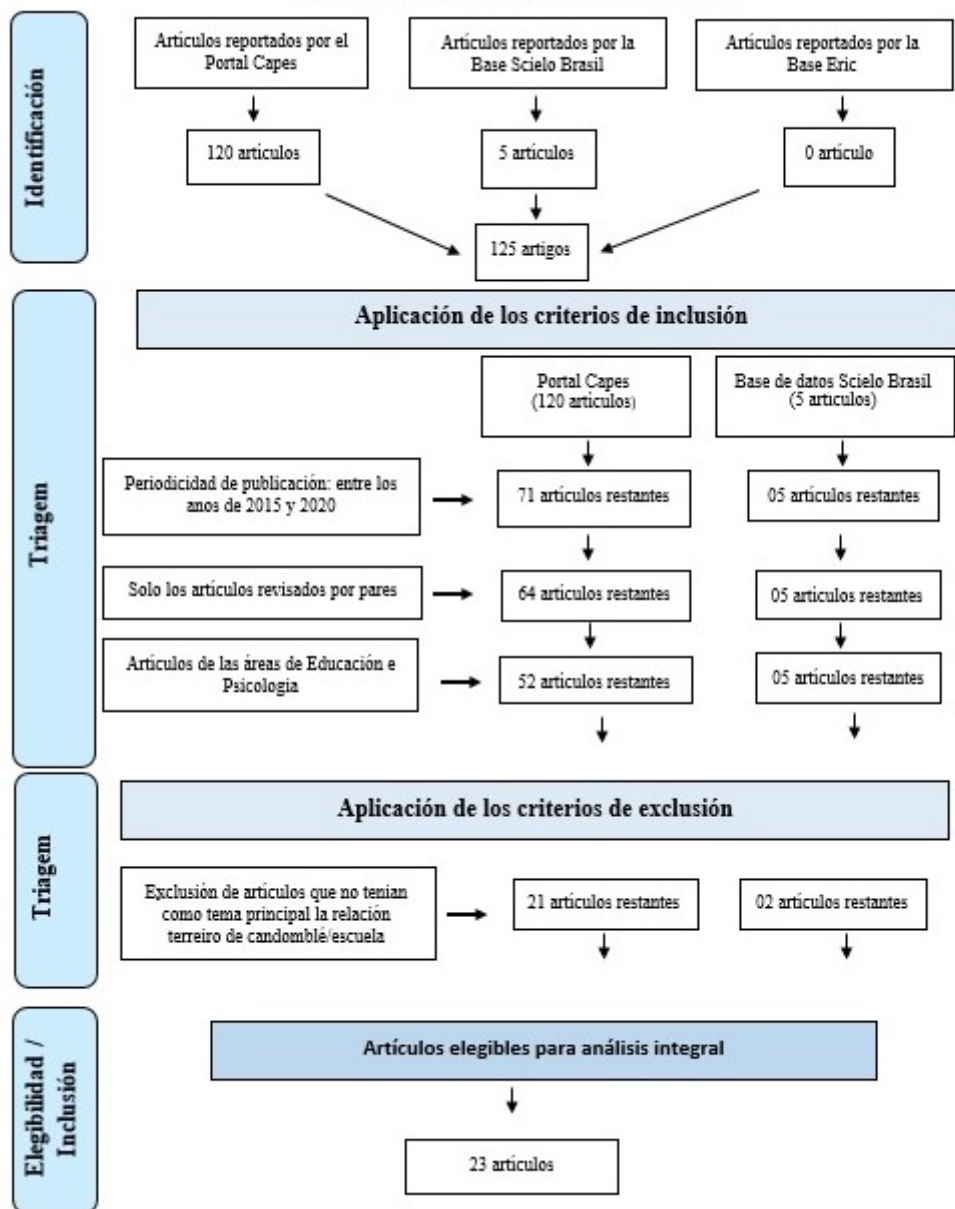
Identificación

Artículos reportados por el Portal Capes

Artículos reportados por la Base Scielo Brasil

Artículos reportados por la Base Eric

120 artículos

5 artículos

0 artículo

125 artigos

Triagem

Aplicación de los criterios de inclusión

Portal Capes (120 artículos)

Base de datos Scielo Brasil (5 artículos)

Periodicidad de publicación: entre los anos de 2015 y 2020

71 artículos restantes

05 artículos restantes

Solo los artículos revisados por pares

64 artículos restantes

05 artículos restantes

Artículos de las áreas de Educación e Psicologia

52 artículos restantes

05 artículos restantes

Triagem

Aplicación de los criterios de exclusión

Exclusión de artículos que no tenían como tema principal la relación terreiro de candomblé/escuela

21 artículos restantes

02 artículos restantes

Elegibilidad / Inclusión

Artículos elegibles para análisis integral

23 artículos